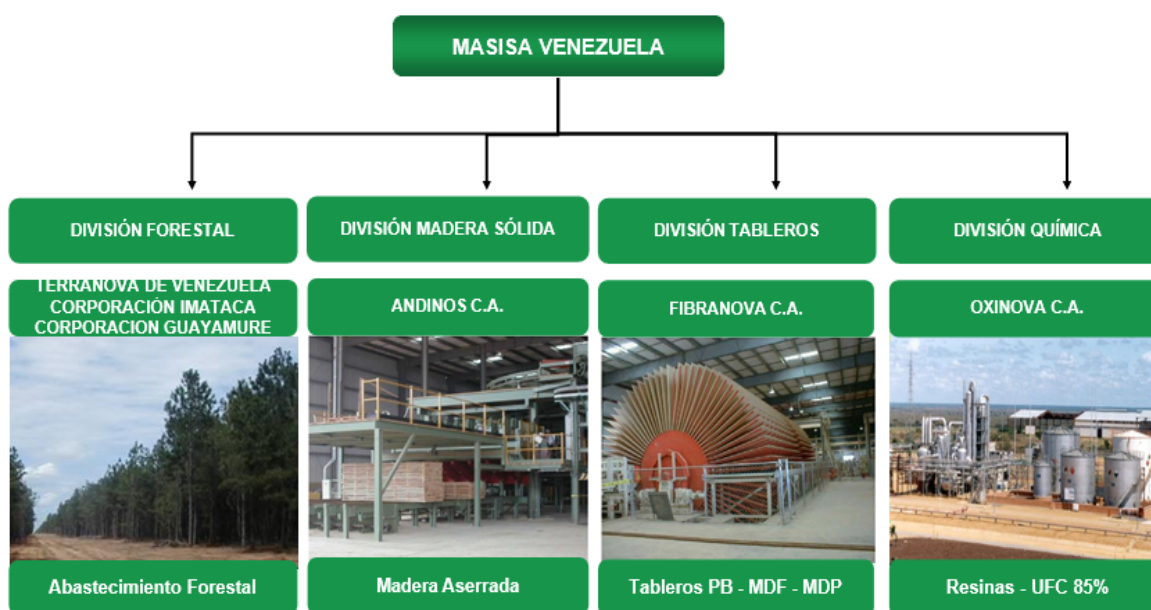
MASISA VENEZUELA

DIVISIÓN FORESTAL

TERRANOVA DE VENEZUELA
CORPORACIÓN IMATACA
CORPORACION GUAYAMURE

Abastecimiento Forestal

DIVISIÓN MADERA SÓLIDA

ANDINOS C.A.

Madera Aserrada

DIVISIÓN TABLEROS

FIBRANOVA C.A.

Tableros PB - MDF - MDP

DIVISIÓN QUÍMICA

OXINOVA C.A.

Resinas - UFC 85%